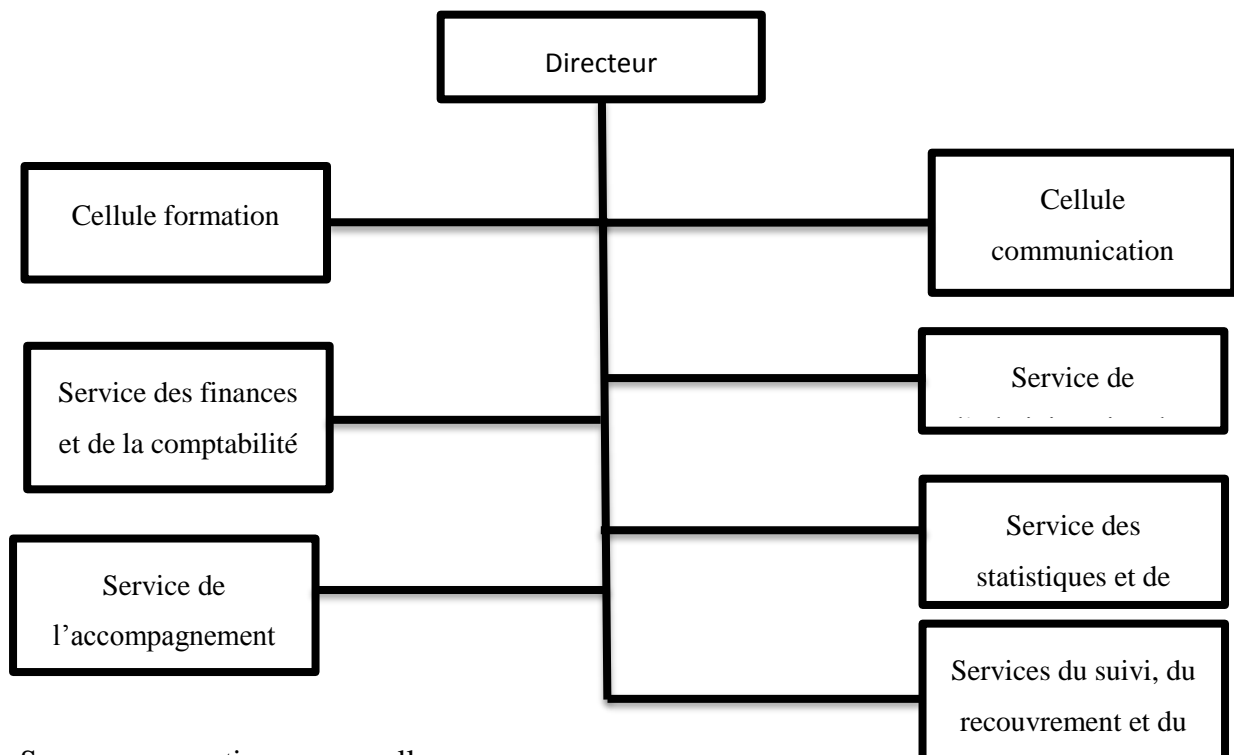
Directeur

Cellule formation

Cellule communication

Service des finances et de la comptabilité

Service de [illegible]

Service des statistiques et de

Service de l’accompagnement

Services du suivi, du recouvrement et du

S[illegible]